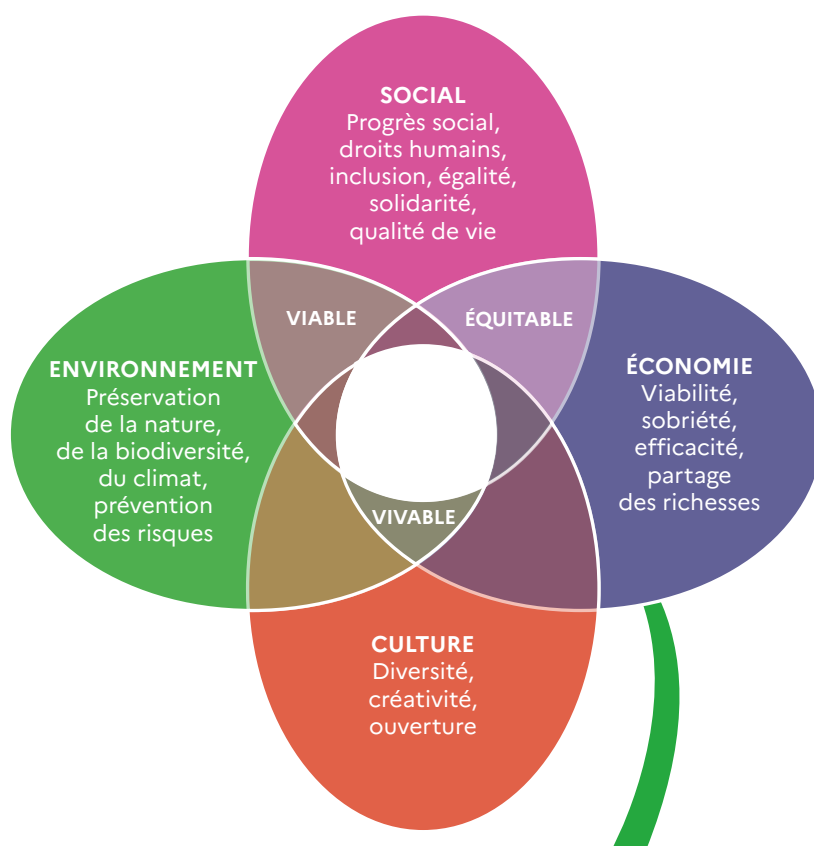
SOCIAL
Progrès social, droits humains, inclusion, égalité, solidarité, qualité de vie

VIABLE

ÉQUITABLE

ENVIRONNEMENT
Préservation de la nature, de la biodiversité, du climat, prévention des risques

ÉCONOMIE
Viabilité, sobriété, efficacité, partage des richesses

VIVABLE

CULTURE
Diversité, créativité, ouverture